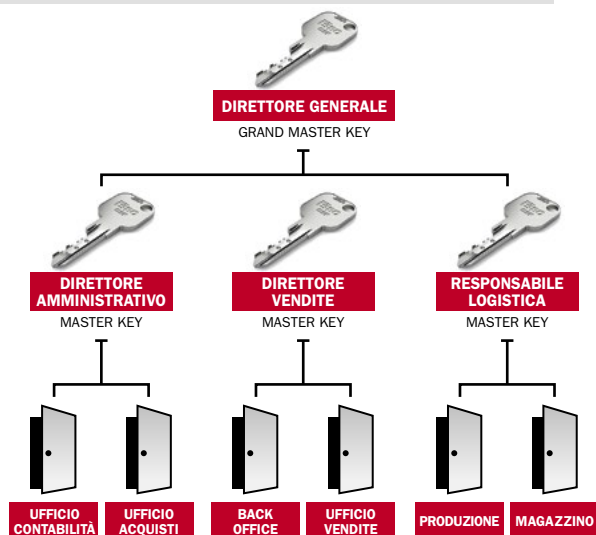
DIRETTORE GENERALE
GRAND MASTER KEY

DIRETTORE AMMINISTRATIVO
MASTER KEY

DIRETTORE VENDITE
MASTER KEY

RESPONSABILE LOGISTICA
MASTER KEY

UFFICIO CONTABILITÀ

UFFICIO ACQUISTI

BACK OFFICE

UFFICIO VENDITE

PRODUZIONE

MAGAZZINO